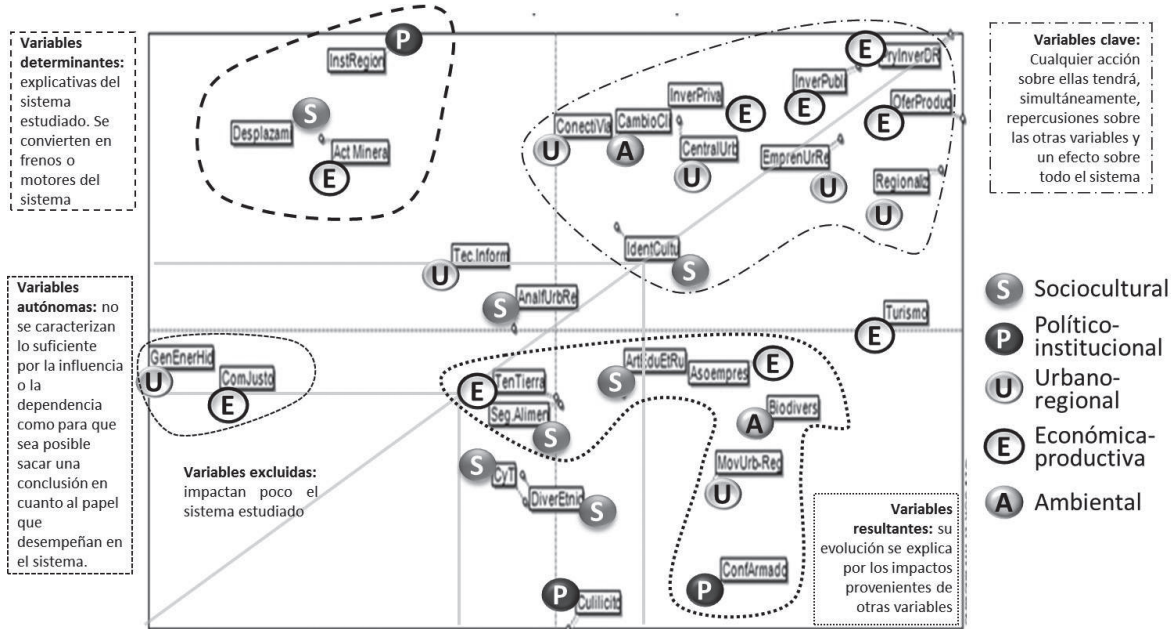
**Variables determinantes:** explicativas del sistema estudiado. Se convierten en frenos o motores del sistema

P InstRegion
S Desplazam
Act Minera E

**Variables clave:** Cualquier acción sobre ellas tendrá, simultáneamente, repercusiones sobre las otras variables y un efecto sobre todo el sistema

E TryInverDR
InverPubl E
OferProdu E
InverPriva E
CambioCl A
ConectiVia U
CentralUrb U
EmprenUrRe U
Regionaliz U

Tec.Inform U
IdentCultu S
AnalfUrbRe S

**Variables autónomas:** no se caracterizan lo suficiente por la influencia o la dependencia como para que sea posible sacar una conclusión en cuanto al papel que desempeñan en el sistema.

GenEnerHid U
ComJusto E

Turismo E

TenTierra E
Seg.Alimen S
ArtiduEtRu S
Asoempres E
Biodivers A
MovUrb-Reg U

**Variables excluidas:** impactan poco el sistema estudiado

CyT S
DiverEtnic S

**Variables resultantes:** su evolución se explica por los impactos provenientes de otras variables

ConfArmado P
Culilicit P

S Sociocultural
P Político-institucional
U Urbano-regional
E Económica-productiva
A Ambiental